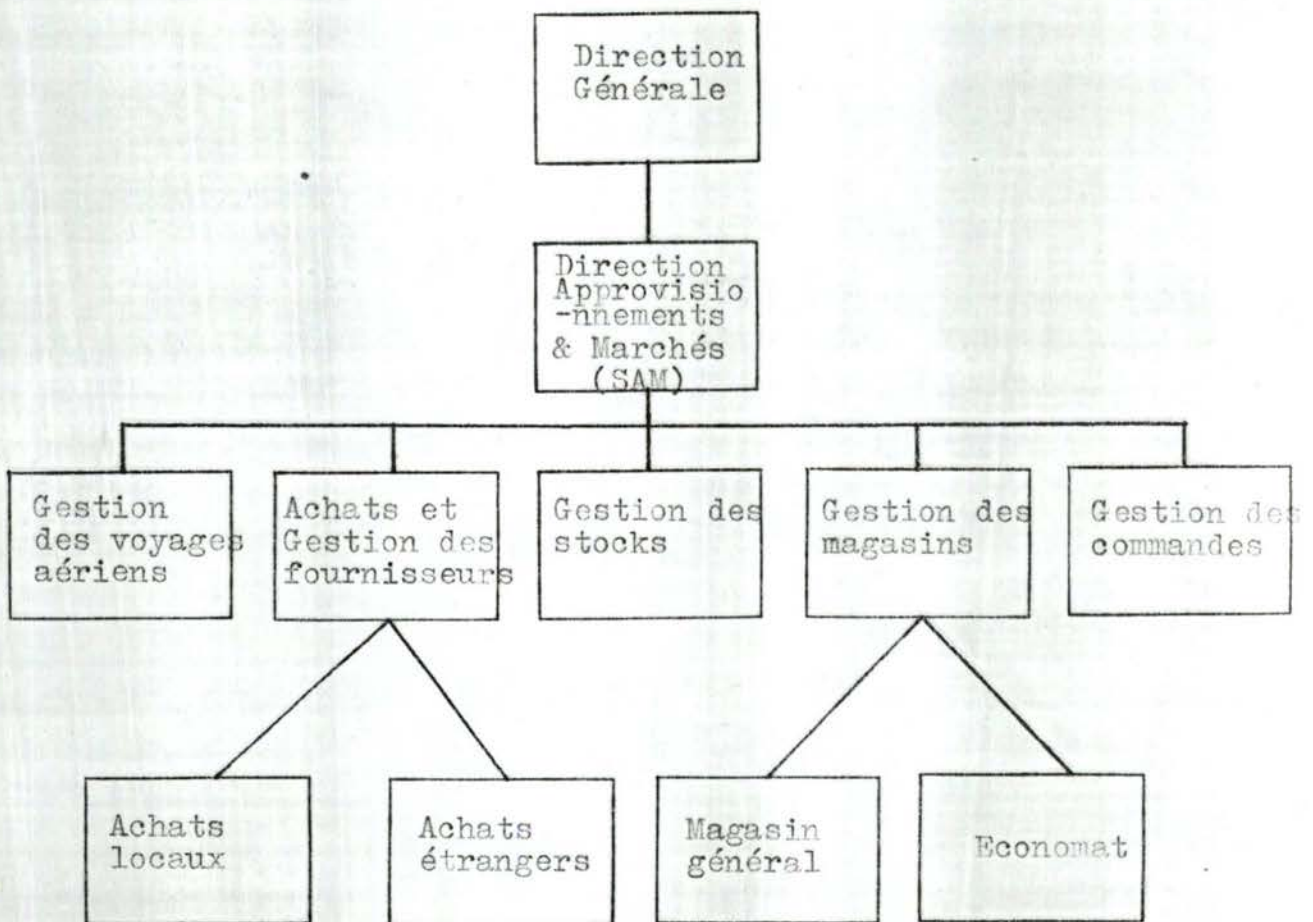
Direction Générale

Direction Approvisio-nnements & Marchés (SAM)

Gestion des voyages aériens

Achats et Gestion des fournisseurs

Gestion des stocks

Gestion des magasins

Gestion des commandes

Achats locaux

Achats étrangers

Magasin général

Economat